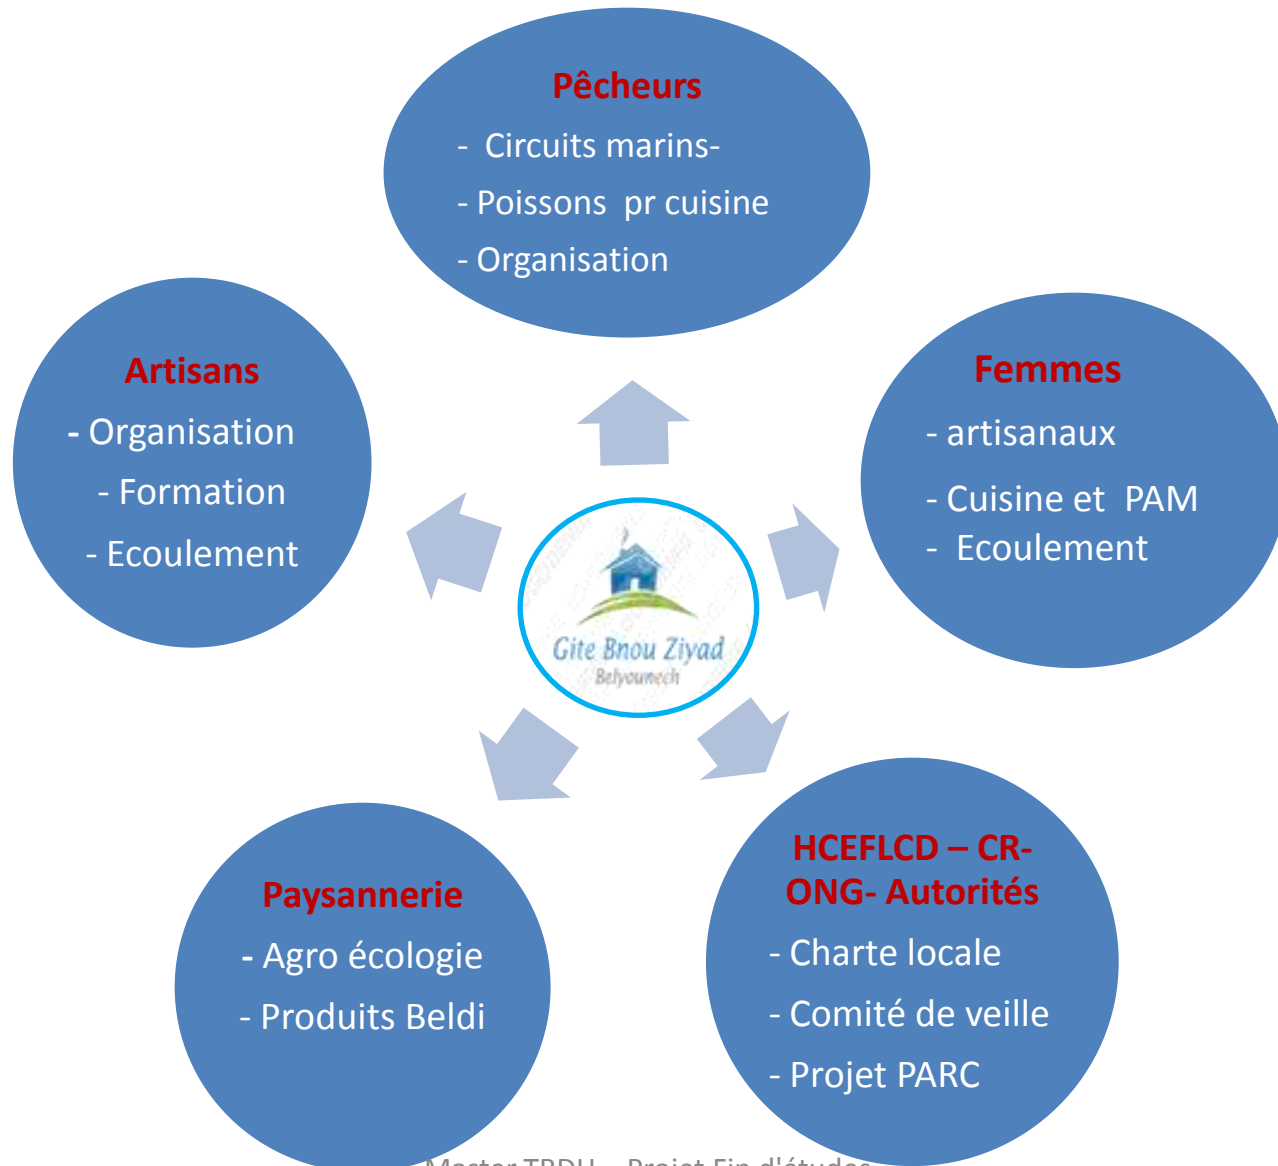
Pêcheurs
- Circuits marins-
- Poissons pr cuisine
- Organisation

Artisans
- Organisation
- Formation
- Ecoulement

Femmes
- artisanaux
- Cuisine et PAM
- Ecoulement

Gite Bnou Ziyad
Belyounech

Paysannerie
- Agro écologie
- Produits Beldi

HCEFLCD – CR-ONG- Autorités
- Charte locale
- Comité de veille
- Projet PARC

Master TRDU – Projet Fin d'études